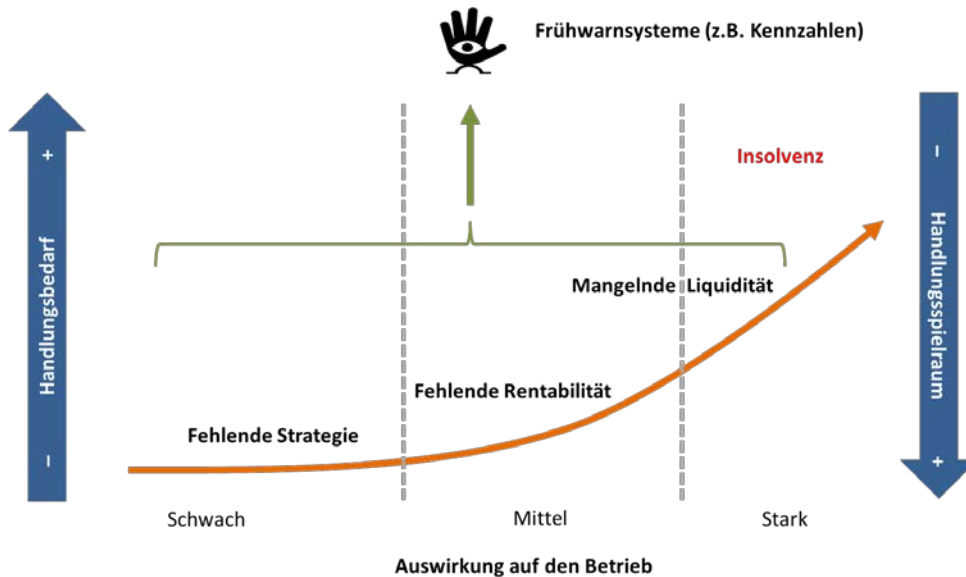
Frühwarnsysteme (z.B. Kennzahlen)

Handlungsbedarf

+

-

Insolvenz

Mangelnde Liquidität

Fehlende Rentabilität

Fehlende Strategie

Handlungsspielraum

-

+

Schwach

Mittel

Stark

Auswirkung auf den Betrieb